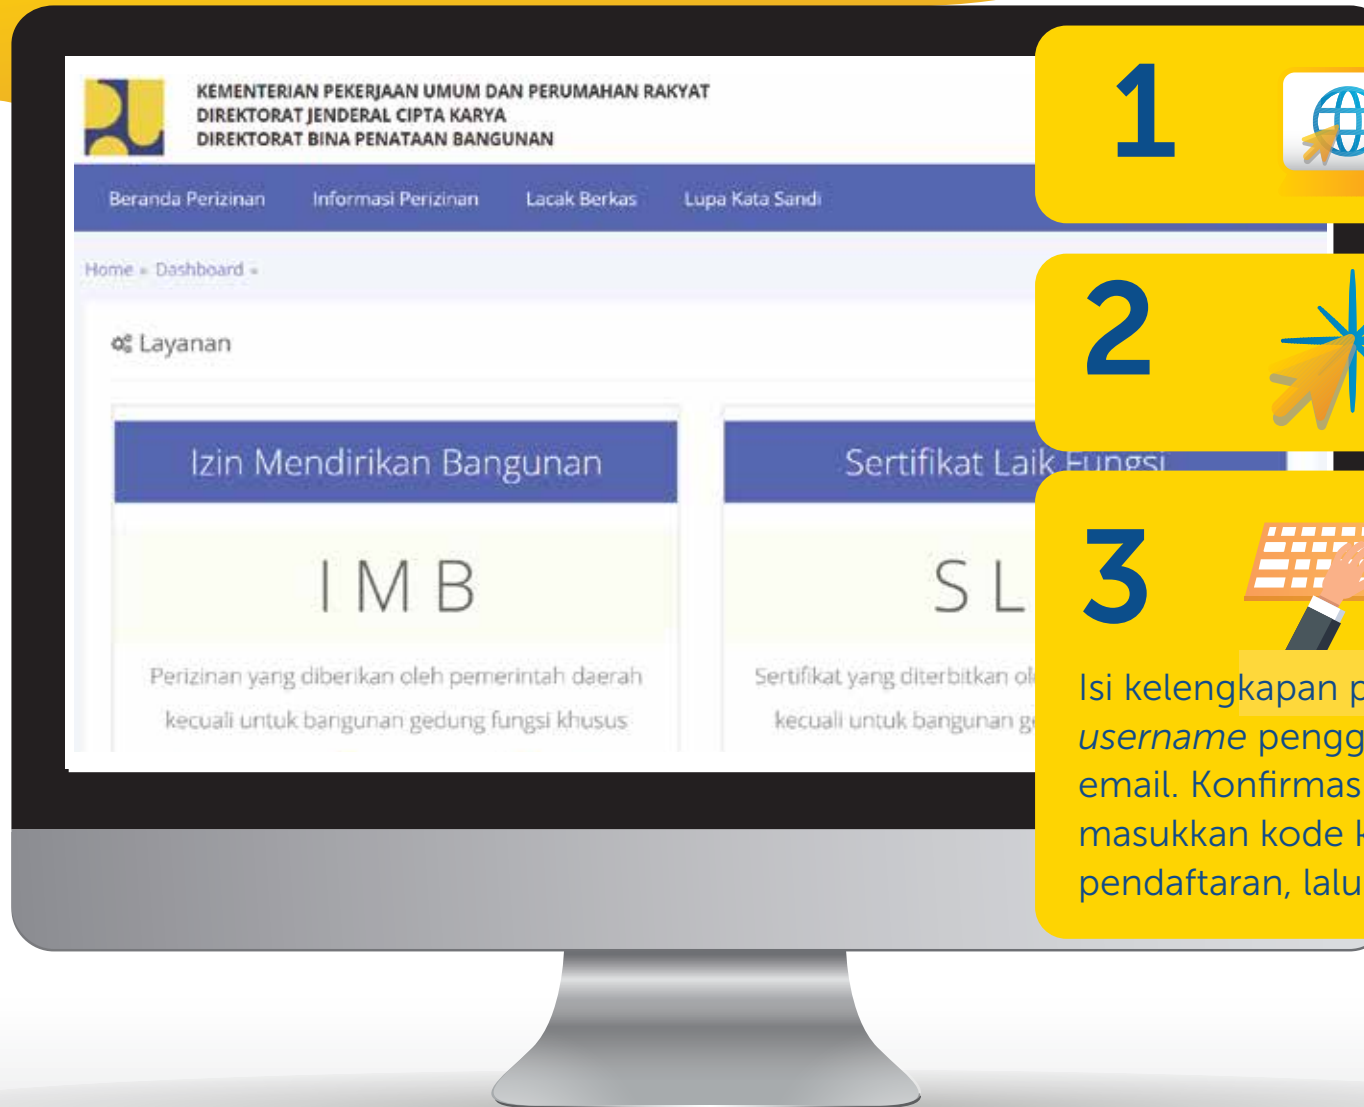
KEMENTERIAN PEKERJAAN UMUM DAN PERUMAHAN RAKYAT
DIREKTORAT JENDERAL CIPTA KARYA
DIREKTORAT BINA PENATAAN BANGUNAN

Beranda Perizinan Informasi Perizinan Lacak Berkas Lupa Kata Sandi

Home » Dashboard »

Layanan

Izin Mendirikan Bangunan

IMB

Perizinan yang diberikan oleh pemerintah daerah kecuali untuk bangunan gedung fungsi khusus

Sertifikat Laik Fungsi

SL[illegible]

Sertifikat yang diterbitkan ol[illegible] kecuali untuk bangunan g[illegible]

1

2

3

Isi kelengkapan p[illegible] *username* pengg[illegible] email. Konfirmas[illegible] masukkan kode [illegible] pendaftaran, lalu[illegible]